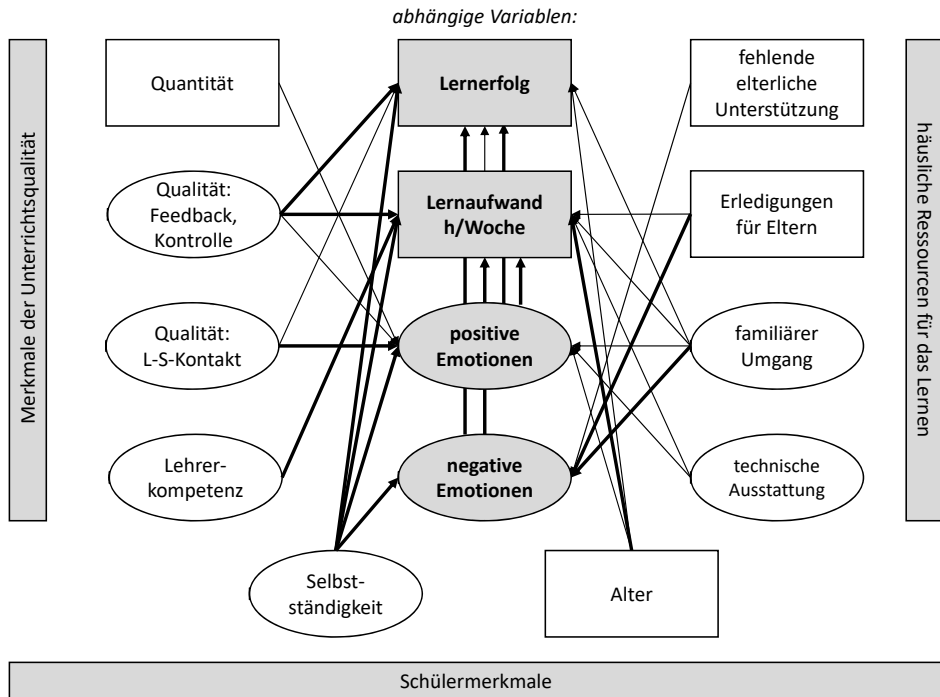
abhängige Variablen:

Merkmale der Unterrichtsqualität

Quantität

Qualität: Feedback, Kontrolle

Qualität: L-S-Kontakt

Lehrer-kompetenz

Lernerfolg

Lernaufwand h/Woche

positive Emotionen

negative Emotionen

fehlende elterliche Unterstützung

Erledigungen für Eltern

familiärer Umgang

technische Ausstattung

häusliche Ressourcen für das Lernen

Selbst-ständigkeit

Alter

Schülermerkmale